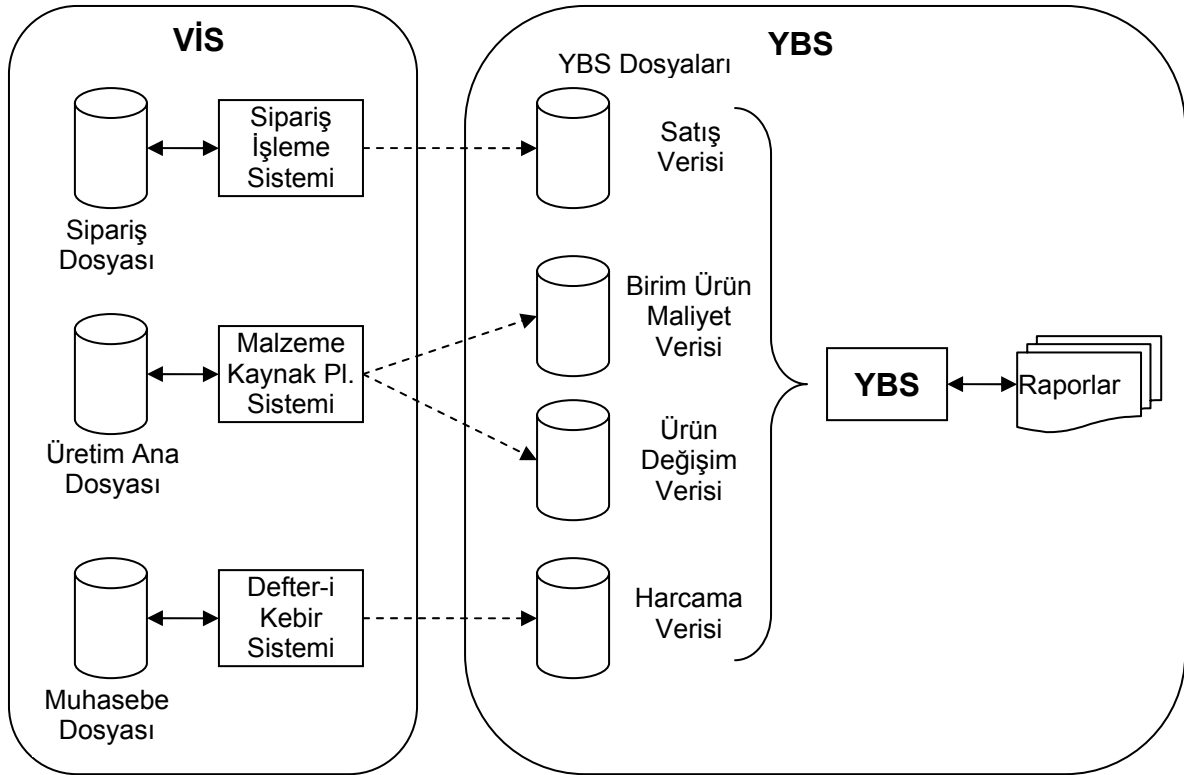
VİS

Sipariş İşleme Sistemi

Sipariş Dosyası

Malzeme Kaynak Pl. Sistemi

Üretim Ana Dosyası

Defter-i Kebir Sistemi

Muhasebe Dosyası

YBS

YBS Dosyaları

Satış Verisi

Birim Ürün Maliyet Verisi

Ürün Değişim Verisi

Harcama Verisi

YBS

Raporlar